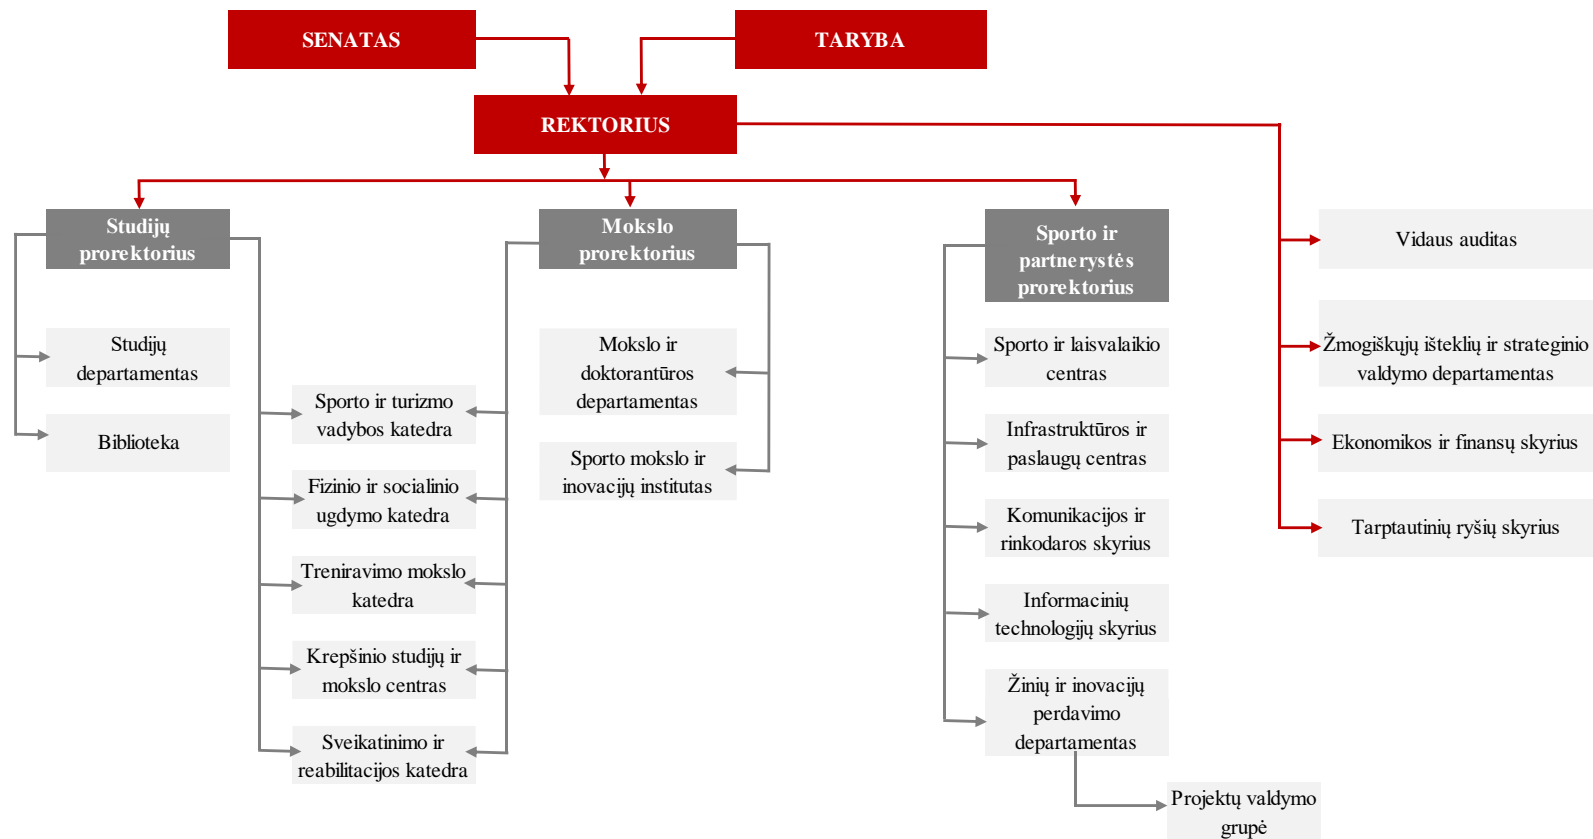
SENATAS

TARYBA

REKTORIUS

Studijų prorektorius

Mokslo prorektorius

Sporto ir partnerystės prorektorius

Vidaus auditas

Žmogiškųjų išteklių ir strateginio valdymo departamentas

Ekonomikos ir finansų skyrius

Tarptautinių ryšių skyrius

Studijų departamentas

Biblioteka

Sporto ir turizmo vadybos katedra

Fizinio ir socialinio ugdymo katedra

Treniravimo mokslo katedra

Krepšinio studijų ir mokslo centras

Sveikatinimo ir reabilitacijos katedra

Mokslo ir doktorantūros departamentas

Sporto mokslo ir inovacijų institutas

Sporto ir laisvalaikio centras

Infrastruktūros ir paslaugų centras

Komunikacijos ir rinkodaros skyrius

Informacinių technologijų skyrius

Žinių ir inovacijų perdavimo departamentas

Projektų valdymo grupė